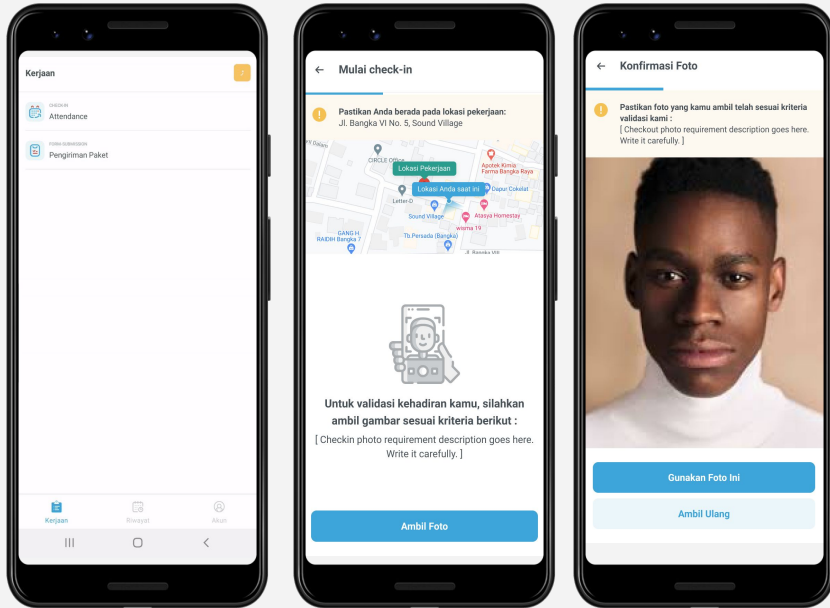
Kerjaan

CHECKIN
Attendance

FORM SUBMISSION
Pengiriman Paket

Kerjaan
Riwayat
Akun

Mulai check-in

Pastikan Anda berada pada lokasi pekerjaan:
Jl. Bangka VI No. 5, Sound Village

CIRCLE Office
Lokasi Pekerjaan
Apotek Kimia Farma Bangka Raya
Lokasi Anda saat ini
Dapur Cokelat
Letter-D
Sound Village
Atasya Homestay
wisma 19
GANG H. RAIDIH Bangka 7
Tb.Persada (Bangka)
Jl. Bangka VIII

Untuk validasi kehadiran kamu, silahkan ambil gambar sesuai kriteria berikut :
[ Checkin photo requirement description goes here. Write it carefully. ]

Ambil Foto

Konfirmasi Foto

Pastikan foto yang kamu ambil telah sesuai kriteria validasi kami :
[ Checkout photo requirement description goes here. Write it carefully. ]

Gunakan Foto Ini
Ambil Ulang